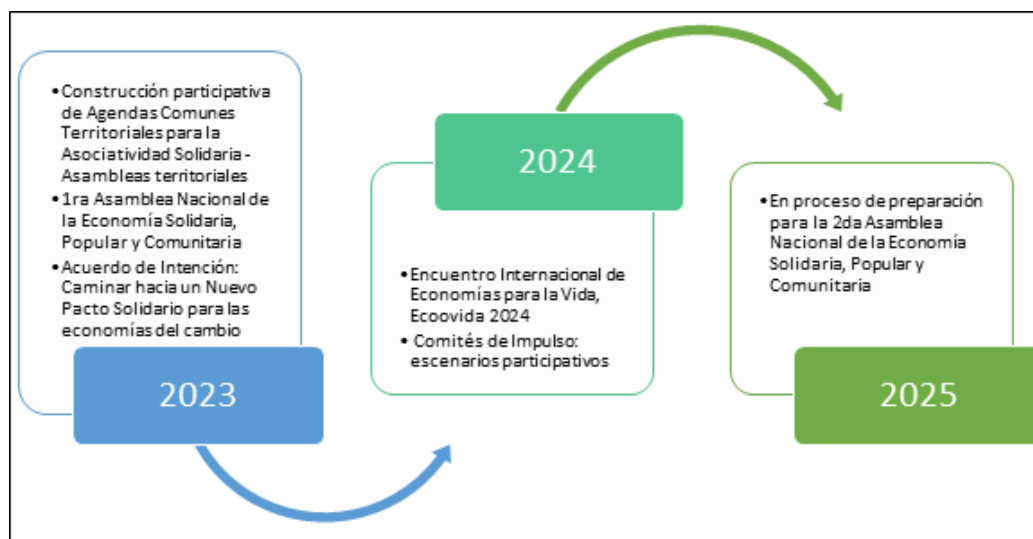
• Construcción participativa de Agendas Comunes Territoriales para la Asociatividad Solidaria - Asambleas territoriales
• 1ra Asamblea Nacional de la Economía Solidaria, Popular y Comunitaria
• Acuerdo de Intención: Caminar hacia un Nuevo Pacto Solidario para las economías del cambio

2023

2024

• Encuentro Internacional de Economías para la Vida, Ecoovida 2024
• Comités de Impulso: escenarios participativos

• En proceso de preparación para la 2da Asamblea Nacional de la Economía Solidaria, Popular y Comunitaria

2025